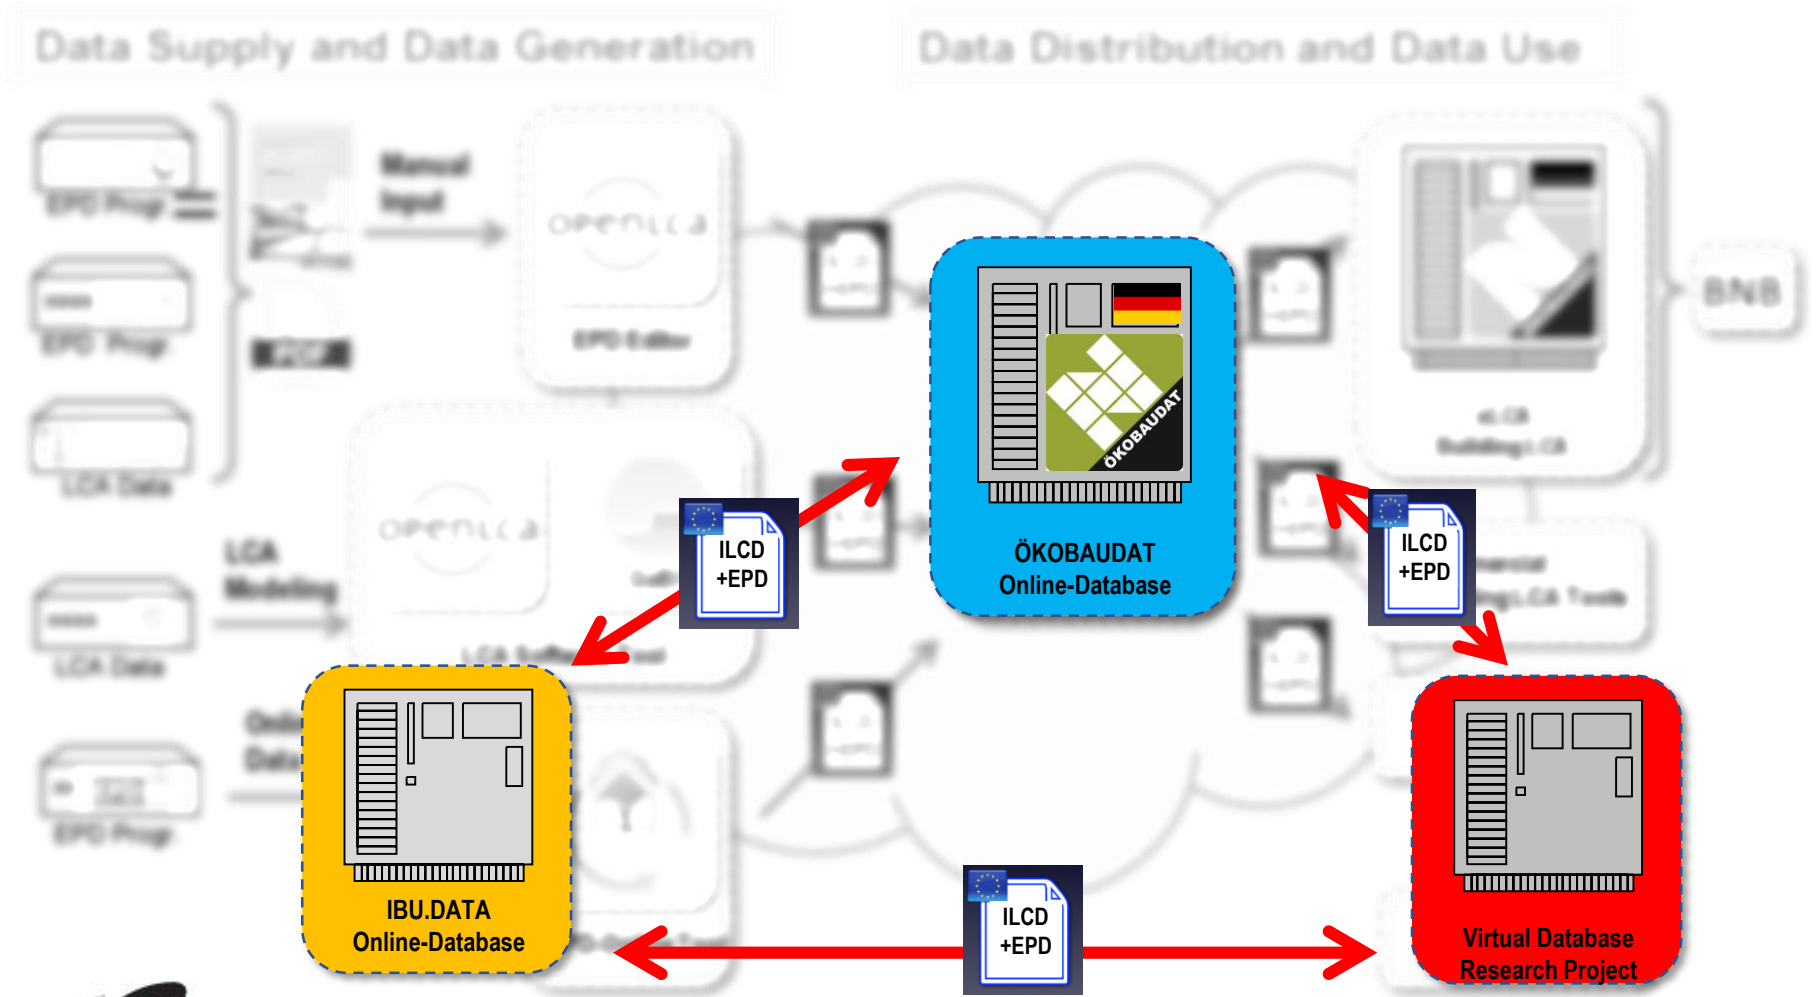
Data Supply and Data Generation

Data Distribution and Data Use

Manual Input

openLCA

EPD Editor

PDF

LCA Modeling

BNB

ÖKOBAUDAT

ILCD +EPD

ÖKOBAUDAT Online-Database

ILCD +EPD

IBU.DATA Online-Database

ILCD +EPD

Virtual Database Research Project